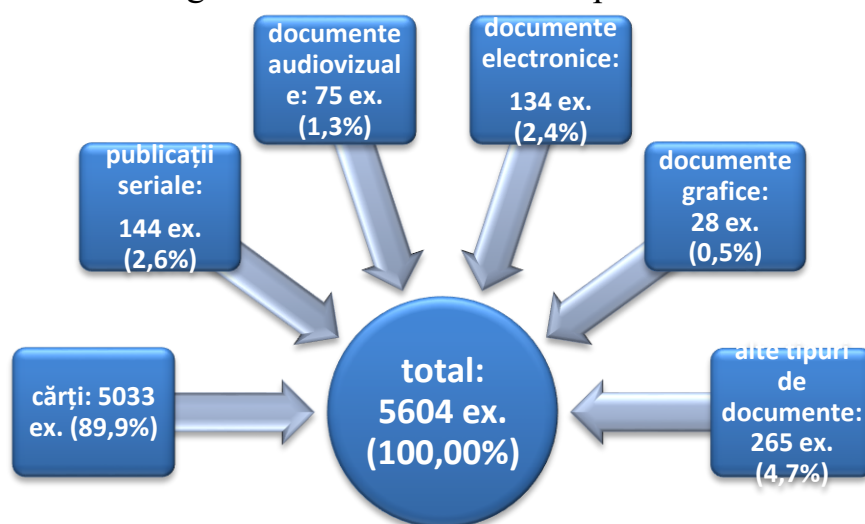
publicații seriale:

144 ex. (2,6%)

documente audiovizuale: 75 ex. (1,3%)

documente electronice:

134 ex. (2,4%)

documente grafice: 28 ex. (0,5%)

cărți: 5033 ex. (89,9%)

total: 5604 ex. (100,00%)

alte tipuri de documente: 265 ex. (4,7%)